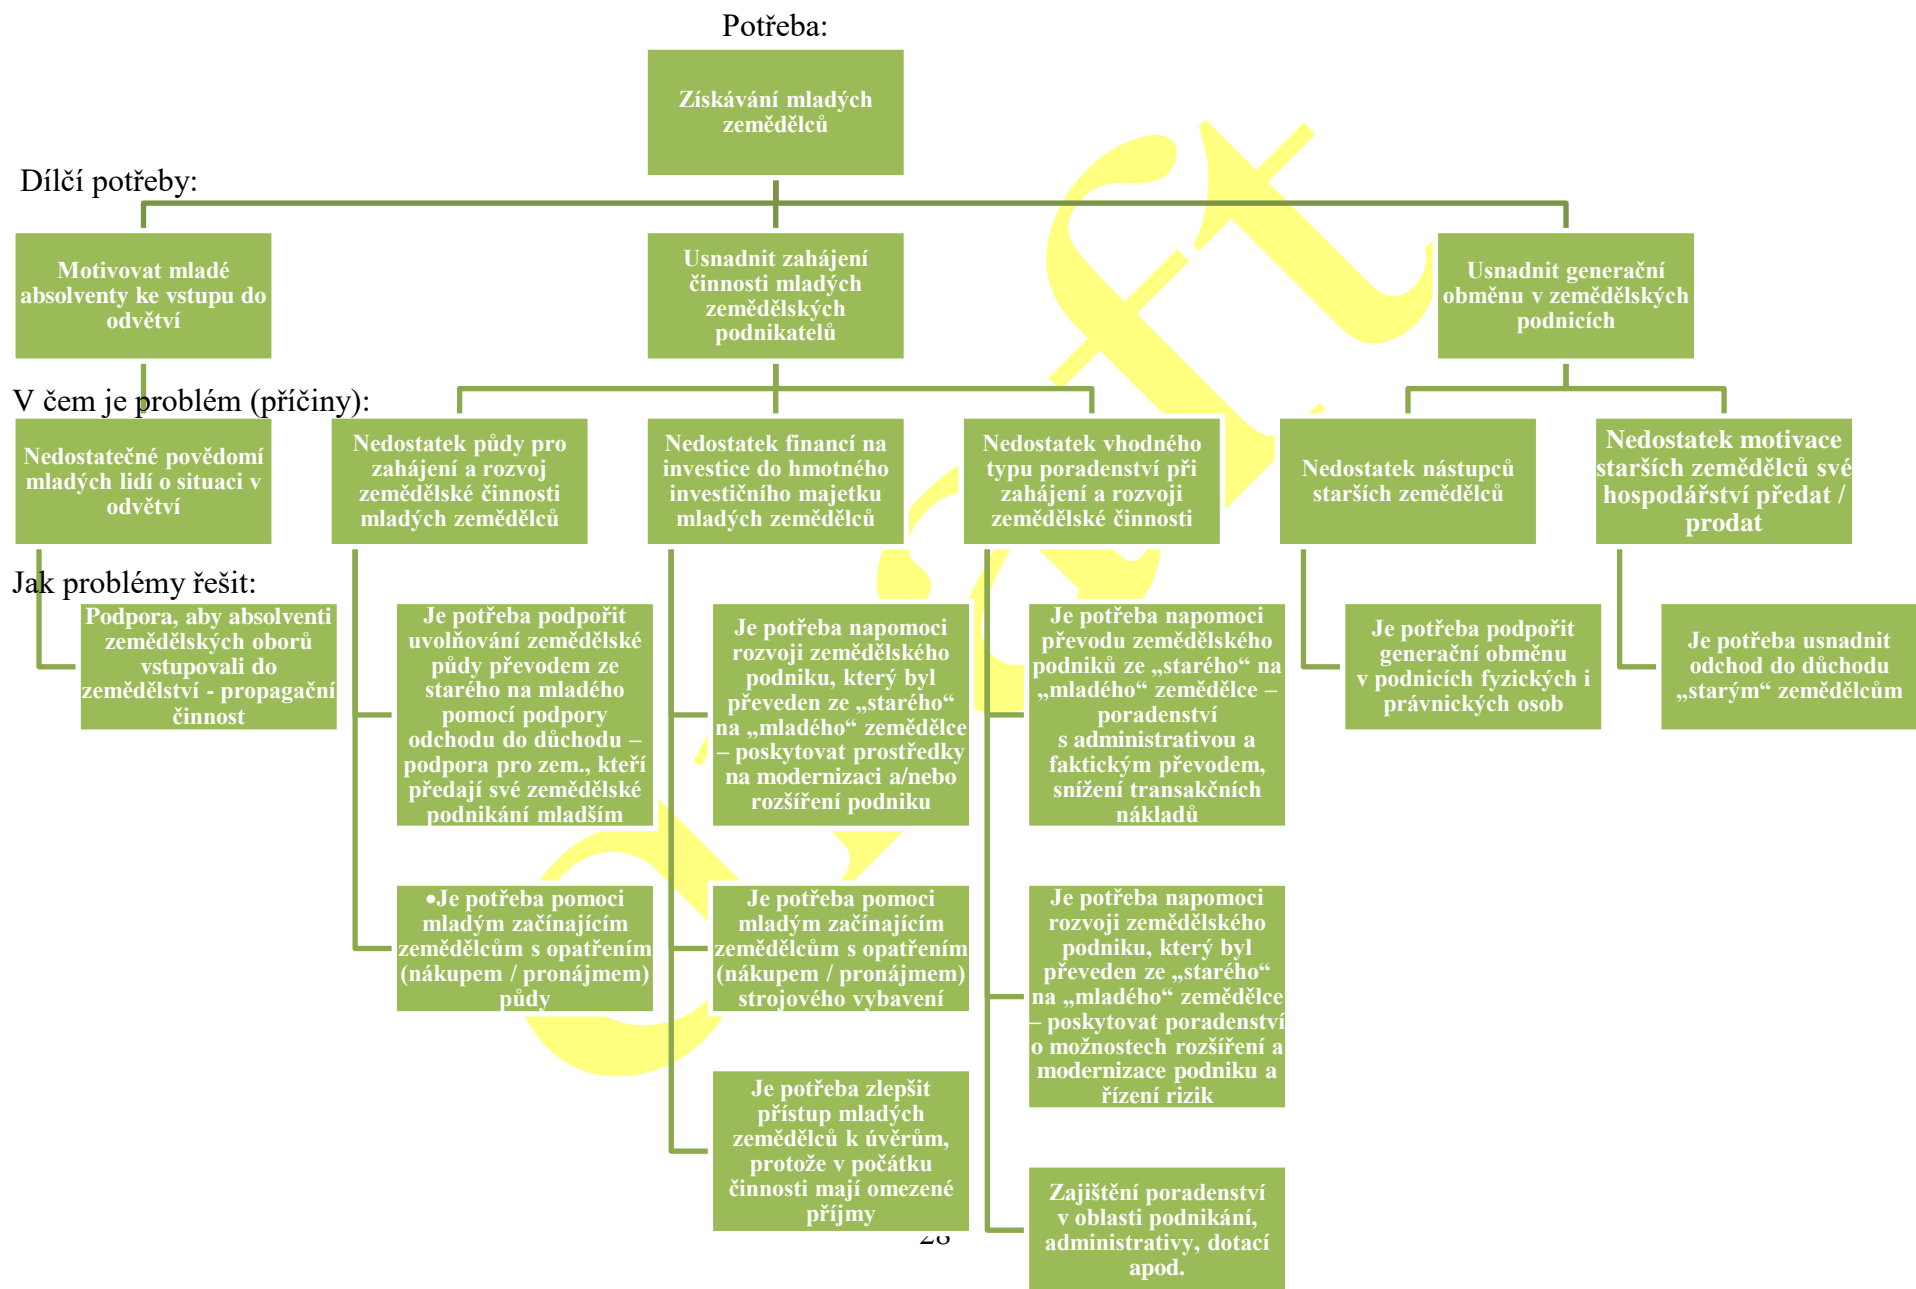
Potřeba:

Získávání mladých zemědělců

Dílčí potřeby:

Motivovat mladé absolventy ke vstupu do odvětví

Usnadnit zahájení činnosti mladých zemědělských podnikatelů

Usnadnit generační obměnu v zemědělských podnicích

V čem je problém (příčiny):

Nedostatečné povědomí mladých lidí o situaci v odvětví

Nedostatek půdy pro zahájení a rozvoj zemědělské činnosti mladých zemědělců

Nedostatek financí na investice do hmotného investičního majetku mladých zemědělců

Nedostatek vhodného typu poradenství při zahájení a rozvoji zemědělské činnosti

Nedostatek nástupců starších zemědělců

Nedostatek motivace starších zemědělců své hospodářství předat / prodat

Jak problémy řešit:

Podpora, aby absolventi zemědělských oborů vstupovali do zemědělství - propagační činnost

Je potřeba podpořit uvolňování zemědělské půdy převodem ze starého na mladého pomocí podpory odchodu do důchodu – podpora pro zem., kteří předají své zemědělské podnikání mladším

•Je potřeba pomoci mladým začínajícím zemědělcům s opatřením (nákupem / pronájmem) půdy

Je potřeba napomoci rozvoji zemědělského podniku, který byl převeden ze „starého“ na „mladého“ zemědělce – poskytovat prostředky na modernizaci a/nebo rozšíření podniku

Je potřeba pomoci mladým začínajícím zemědělcům s opatřením (nákupem / pronájmem) strojového vybavení

Je potřeba zlepšit přístup mladých zemědělců k úvěrům, protože v počátku činnosti mají omezené příjmy

Je potřeba napomoci převodu zemědělského podniků ze „starého“ na „mladého“ zemědělce – poradenství s administrativou a faktickým převodem, snížení transakčních nákladů

Je potřeba napomoci rozvoji zemědělského podniku, který byl převeden ze „starého“ na „mladého“ zemědělce – poskytovat poradenství o možnostech rozšíření a modernizace podniku a řízení rizik

Zajištění poradenství v oblasti podnikání, administrativy, dotací apod.

Je potřeba podpořit generační obměnu v podnicích fyzických i právnických osob

Je potřeba usnadnit odchod do důchodu „starým“ zemědělcům

28